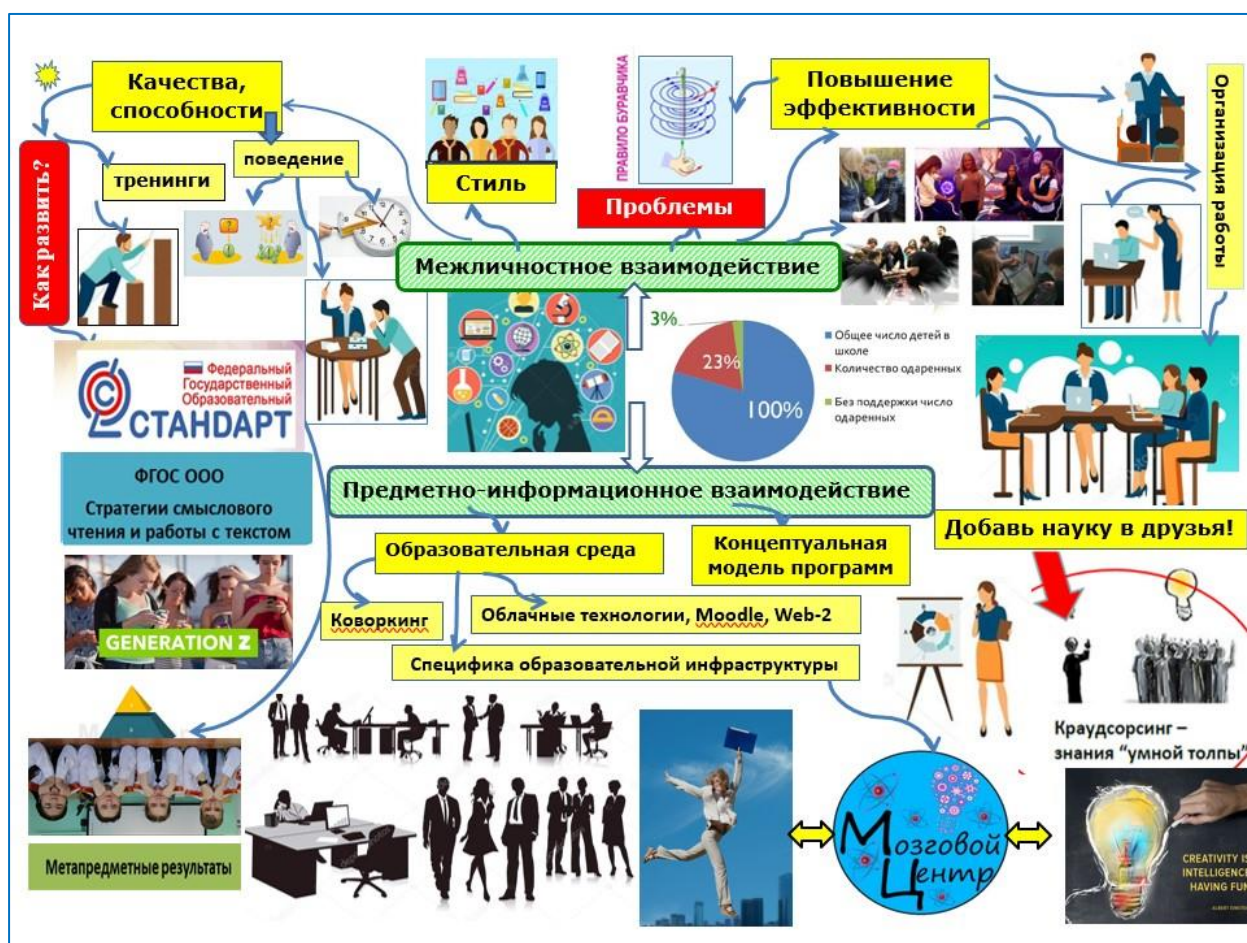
Качества, способности

Как развить?

поведение

тренинги

Стиль

ПРАВИЛО БУРАВЧИКА

Проблемы

Повышение эффективности

Организация работы

Межличностное взаимодействие

3%

23%

100%

Общее число детей в школе

Количество одаренных

Без поддержки число одаренных

Федеральный Государственный Образовательный

СТАНДАРТ

ФГОС ООО

Стратегии смыслового чтения и работы с текстом

Предметно-информационное взаимодействие

Добавь науку в друзья!

Образовательная среда

Концептуальная модель программ

Коворкинг

Облачные технологии, Moodle, Web-2

Специфика образовательной инфраструктуры

GENERATION Z

Краудсорсинг – знания "умной толпы"

Мозговой Центр

Метапредметные результаты

CREATIVITY IS INTELLIGENCE HAVING FUN